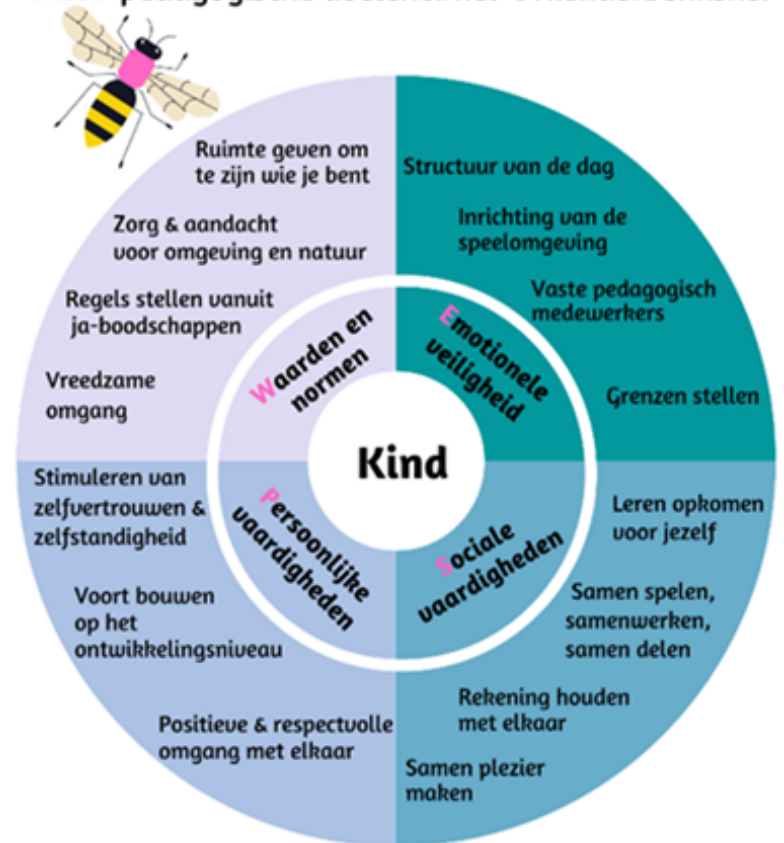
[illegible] pedagogische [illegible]

Ruimte geven om te zijn wie je bent

Zorg & aandacht voor omgeving en natuur

Regels stellen vanuit ja-boodschappen

Vreedzame omgang

Structuur van de dag

Inrichting van de speelomgeving

Vaste pedagogisch medewerkers

Grenzen stellen

Waarden en normen

Emotionele veiligheid

Kind

Persoonlijke vaardigheden

Sociale vaardigheden

Stimuleren van zelfvertrouwen & zelfstandigheid

Voort bouwen op het ontwikkelingsniveau

Positieve & respectvolle omgang met elkaar

Leren opkomen voor jezelf

Samen spelen, samenwerken, samen delen

Rekening houden met elkaar

Samen plezier maken